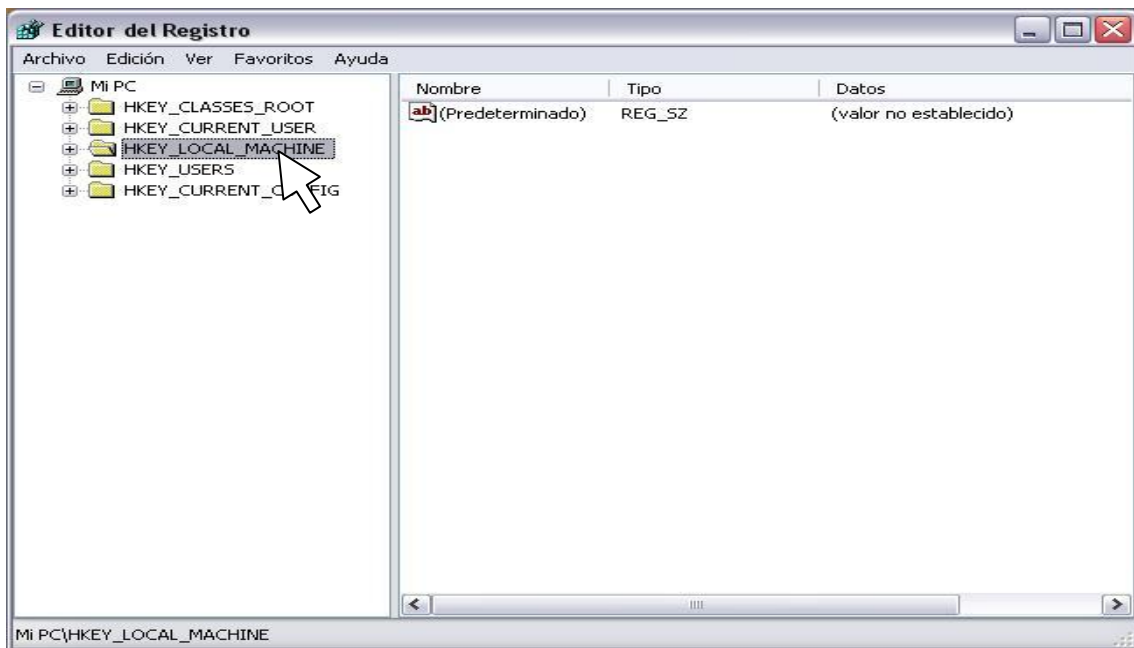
Editor del Registro

Archivo Edición Ver Favoritos Ayuda

Mi PC
HKEY_CLASSES_ROOT
HKEY_CURRENT_USER
HKEY_LOCAL_MACHINE
HKEY_USERS
HKEY_CURRENT_C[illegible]FIG

| Nombre | Tipo | Datos |
|---|---|---|
| ab (Predeterminado) | REG_SZ | (valor no establecido) |

Mi PC\HKEY_LOCAL_MACHINE